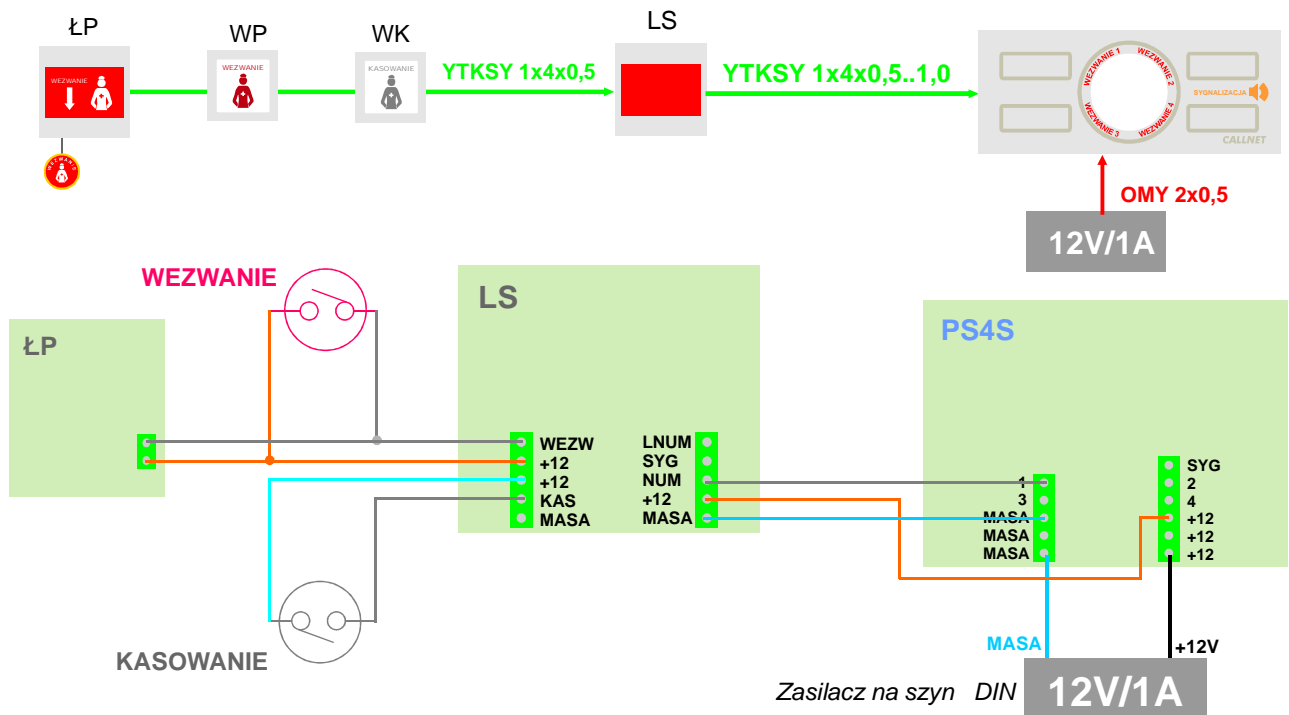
ŁP

WEZWANIE

WP

WEZWANIE

WK

KASOWANIE

YTKSY 1x4x0,5

LS

YTKSY 1x4x0,5..1,0

WEZWANIE 1

WEZWANIE 2

WEZWANIE 3

WEZWANIE 4

SYGNALIZACJA

CALLNET

OMY 2x0,5

12V/1A

WEZWANIE

ŁP

LS

WEZW
+12
+12
KAS
MASA

LNUM
SYG
NUM
+12
MASA

PS4S

1
3
MASA
MASA
MASA

SYG
2
4
+12
+12
+12

KASOWANIE

MASA

+12V

Zasilacz na szyn DIN

12V/1A